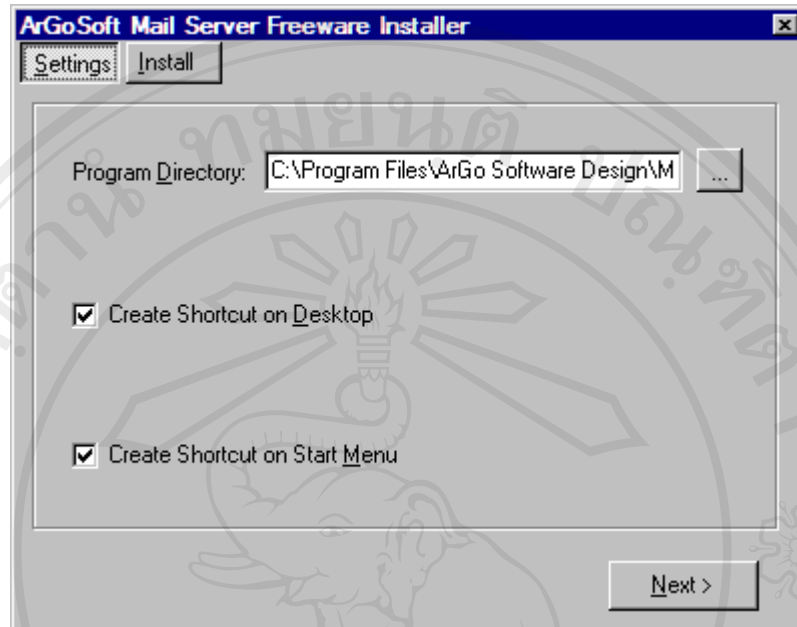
ArGoSoft Mail Server Freeware Installer

Settings Install

Program Directory: C:\Program Files\ArGo Software Design\M ...

Create Shortcut on Desktop

Create Shortcut on Start Menu

Next >

ลิขสิทธิ์มหาวิทยาลัยเชียงใหม่